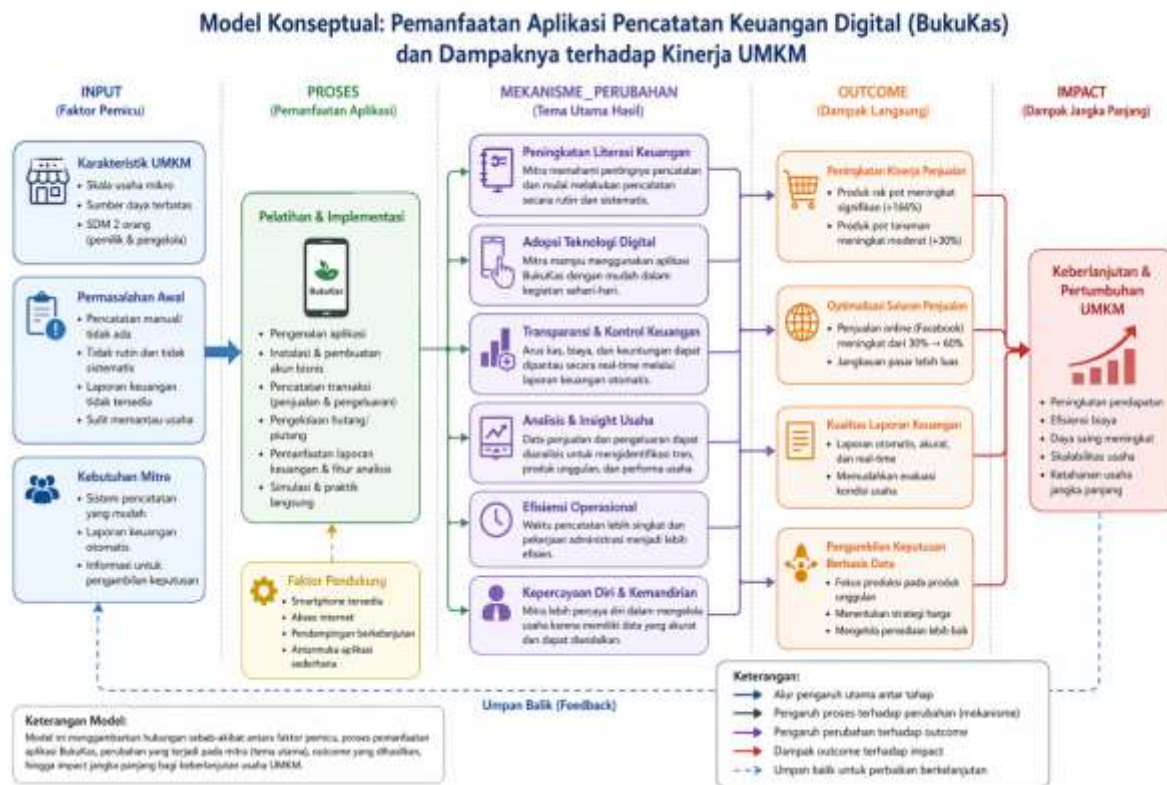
Model Konseptual: Pemanfaatan Aplikasi Pencatatan Keuangan Digital (BukuKas) dan Dampaknya terhadap Kinerja UMKM

INPUT
(Faktor Pemicu)

Karakteristik UMKM
- Skala usaha mikro
- Sumber daya terbatas
- SDM 2 orang (pemilik & pengelola)

Permasalahan Awal
- Pencatatan manual/ tidak ada
- Tidak rutin dan tidak sistematis
- Laporan keuangan tidak tersedia
- Sulit memantau usaha

Kebutuhan Mitra
- Sistem pencatatan yang mudah
- Laporan keuangan otomatis
- Informasi untuk pengambilan keputusan

PROSES
(Pemanfaatan Aplikasi)

Pelatihan & Implementasi

BukuKas

- Pengenalan aplikasi
- Instalasi & pembuatan akun bisnis
- Pencatatan transaksi (penjualan & pengeluaran)
- Pengelolaan hutang/ piutang
- Pemanfaatan laporan keuangan & fitur analisis
- Simulasi & praktik langsung

Faktor Pendukung
- Smartphone tersedia
- Akses internet
- Pendampingan berkelanjutan
- Antarmuka aplikasi sederhana

MEKANISME_PERUBAHAN
(Tema Utama Hasil)

Peningkatan Literasi Keuangan
Mitra memahami pentingnya pencatatan dan mulai melakukan pencatatan secara rutin dan sistematis.

Adopsi Teknologi Digital
Mitra mampu menggunakan aplikasi BukuKas dengan mudah dalam kegiatan sehari-hari.

Transparansi & Kontrol Keuangan
Arus kas, biaya, dan keuntungan dapat dipantau secara real-time melalui laporan keuangan otomatis.

Analisis & Insight Usaha
Data penjualan dan pengeluaran dapat dianalisis untuk mengidentifikasi tren, produk unggulan, dan performa usaha.

Efisiensi Operasional
Waktu pencatatan lebih singkat dan pekerjaan administrasi menjadi lebih efisien.

Kepercayaan Diri & Kemandirian
Mitra lebih percaya diri dalam mengelola usaha karena memiliki data yang akurat dan dapat diandalkan.

OUTCOME
(Dampak Langsung)

Peningkatan Kinerja Penjualan
- Produk rak pot meningkat signifikan (+164%)
- Produk pot tanaman meningkat moderat (+30%)

Optimalisasi Saluran Penjualan
- Penjualan online (Facebook) meningkat dari 30% → 60%
- Jangkauan pasar lebih luas

Kualitas Laporan Keuangan
- Laporan otomatis, akurat, dan real-time
- Memudahkan evaluasi kondisi usaha

Pengambilan Keputusan Berbasis Data
- Fokus produksi pada produk unggulan
- Menentukan strategi harga
- Mengelola persediaan lebih baik

IMPACT
(Dampak Jangka Panjang)

Keberlanjutan & Pertumbuhan UMKM
- Peningkatan pendapatan
- Efisiensi biaya
- Daya saing meningkat
- Skalabilitas usaha
- Ketahanan usaha jangka panjang

Umpan Balik (Feedback)

Keterangan Model:
Model ini menggambarkan hubungan sebab-akibat antara faktor pemicu, proses pemanfaatan aplikasi BukuKas, perubahan yang terjadi pada mitra (tema utama), outcome yang dihasilkan, hingga impact jangka panjang bagi keberlanjutan usaha UMKM.

Keterangan:
Alur pengaruh utama antar tahap
Pengaruh proses terhadap perubahan (mekanisme)
Pengaruh perubahan terhadap outcome
Dampak outcome terhadap impact
Umpan balik untuk perbaikan berkelanjutan